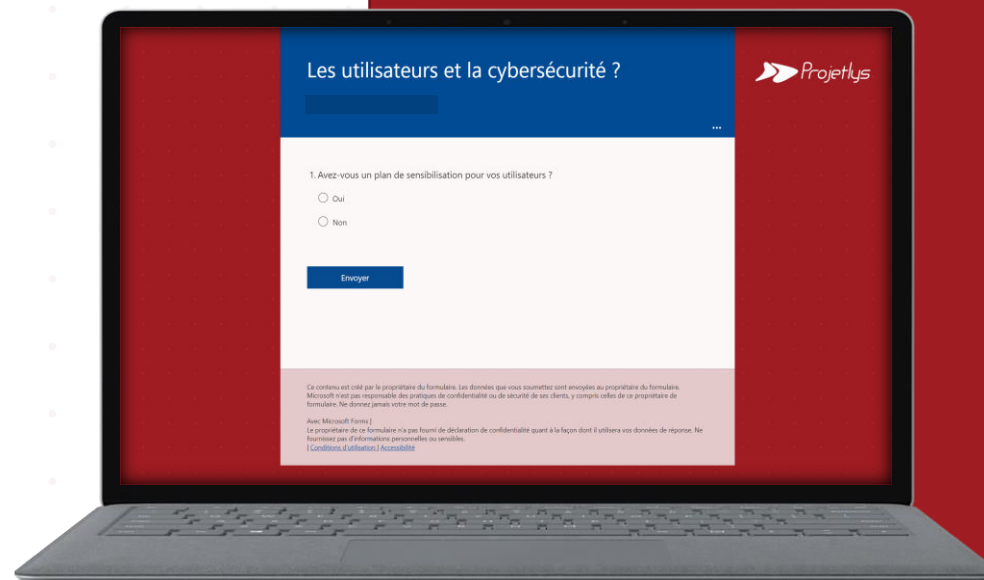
Les utilisateurs et la cybersécurité ?

Projetlys

...

1. Avez-vous un plan de sensibilisation pour vos utilisateurs ?

Oui

Non

Envoyer

Ce contenu est créé par le propriétaire du formulaire. Les données que vous soumettez sont envoyées au propriétaire du formulaire. Microsoft n'est pas responsable des pratiques de confidentialité ou de sécurité de ses clients, y compris celles de ce propriétaire de formulaire. Ne donnez jamais votre mot de passe.

Avec Microsoft Forms |
Le propriétaire de ce formulaire n'a pas fourni de déclaration de confidentialité quant à la façon dont il utilisera vos données de réponse. Ne fournissez pas d'informations personnelles ou sensibles.
| Conditions d'utilisation | Accessibilité